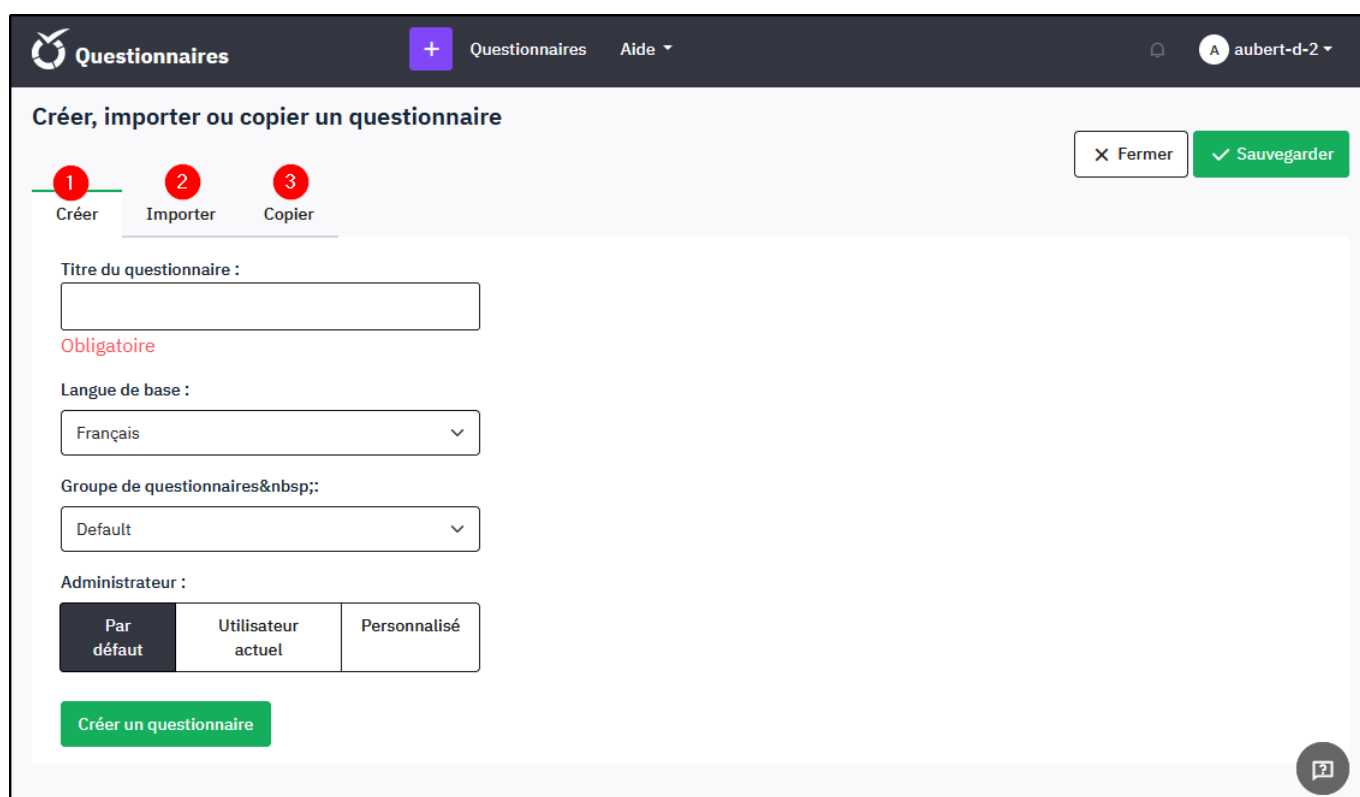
Questionnaires

+ Questionnaires Aide

A aubert-d-2

Créer, importer ou copier un questionnaire

✕ Fermer ✓ Sauvegarder

1 Créer
2 Importer
3 Copier

Titre du questionnaire :

Obligatoire

Langue de base :

Français

Groupe de questionnaires&nbsp;:

Default

Administrateur :

Par défaut | Utilisateur actuel | Personnalisé

Créer un questionnaire